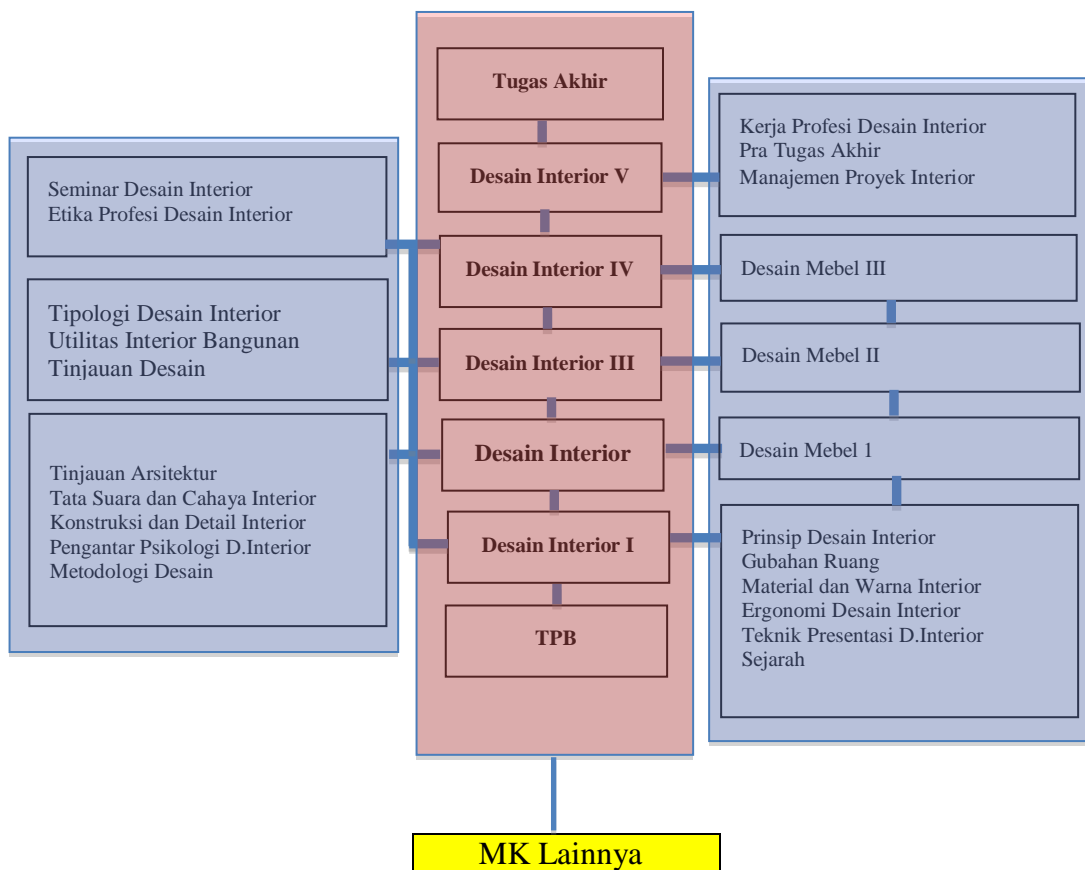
Tugas Akhir

Desain Interior V

Desain Interior IV

Desain Interior III

Desain Interior

Desain Interior I

TPB

Seminar Desain Interior
Etika Profesi Desain Interior

Tipologi Desain Interior
Utilitas Interior Bangunan
Tinjauan Desain

Tinjauan Arsitektur
Tata Suara dan Cahaya Interior
Konstruksi dan Detail Interior
Pengantar Psikologi D.Interior
Metodologi Desain

Kerja Profesi Desain Interior
Pra Tugas Akhir
Manajemen Proyek Interior

Desain Mebel III

Desain Mebel II

Desain Mebel 1

Prinsip Desain Interior
Gubahan Ruang
Material dan Warna Interior
Ergonomi Desain Interior
Teknik Presentasi D.Interior
Sejarah

MK Lainnya